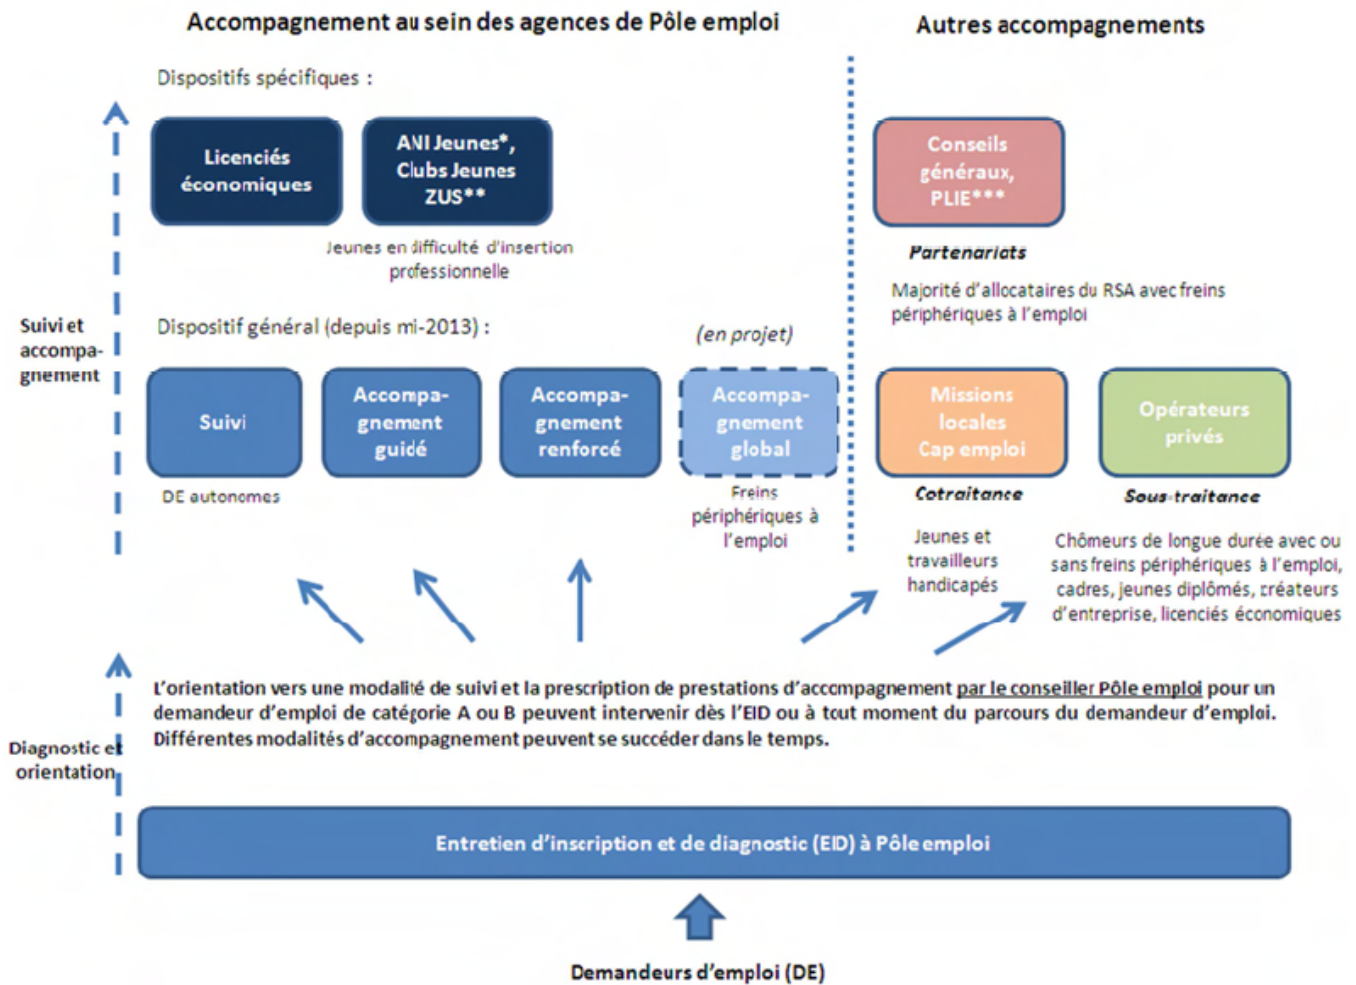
Accompagnement au sein des agences de Pôle emploi

Autres accompagnements

Dispositifs spécifiques :

Licenciés économiques

ANI Jeunes*, Clubs Jeunes ZUS**

Jeunes en difficulté d'insertion professionnelle

Conseils généraux, PLIE***

Partenariats

Majorité d'allocataires du RSA avec freins périphériques à l'emploi

Suivi et accompagnement

Dispositif général (depuis mi-2013) :

(en projet)

Suivi

Accompagnement guidé

Accompagnement renforcé

Accompagnement global

DE autonomes

Freins périphériques à l'emploi

Missions locales Cap emploi

Cotraitance

Jeunes et travailleurs handicapés

Opérateurs privés

Sous-traitance

Chômeurs de longue durée avec ou sans freins périphériques à l'emploi, cadres, jeunes diplômés, créateurs d'entreprise, licenciés économiques

L'orientation vers une modalité de suivi et la prescription de prestations d'accompagnement par le conseiller Pôle emploi pour un demandeur d'emploi de catégorie A ou B peuvent intervenir dès l'EID ou à tout moment du parcours du demandeur d'emploi. Différentes modalités d'accompagnement peuvent se succéder dans le temps.

Diagnostic et orientation

Entretien d'inscription et de diagnostic (EID) à Pôle emploi

Demandeurs d'emploi (DE)